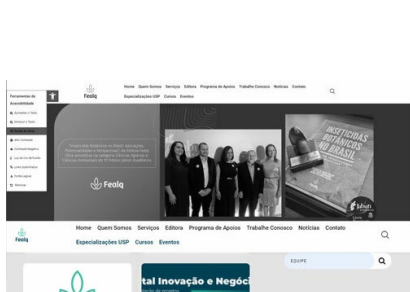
Fealq

Home Quem Somos Serviços Editora Programa de Apoios Trabalhe Conosco Notícias Contato Especializações USP Cursos Eventos

Ferramentas de Acessibilidade

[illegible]

Fealq

INSETICIDAS BOTÂNICOS NO BRASIL

Fealq

Home Quem Somos Serviços Editora Programa de Apoios Trabalhe Conosco Notícias Contato Especializações USP Cursos Eventos

EQUIPE

tal Inovação e Negóci